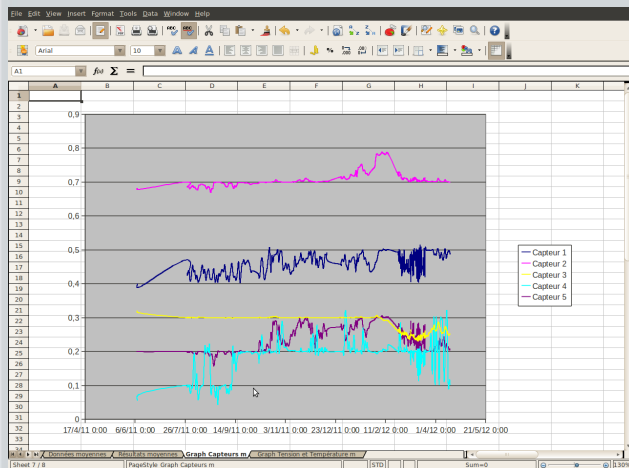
File Edit View Insert Format Tools Data Window Help

Arial 10

A1 $f(x)$ Σ =

| | A | B | C | D | E | F | G | H | I | J | K |
|---|---|---|---|---|---|---|---|---|---|---|---|
| 1 | | | | | | | | | | | |

0,9
0,8
0,7
0,6
0,5
0,4
0,3
0,2
0,1
0

17/4/11 0:00 6/6/11 0:00 26/7/11 0:00 14/9/11 0:00 3/11/11 0:00 23/12/11 0:00 11/2/12 0:00 1/4/12 0:00 21/5/12 0:00

Capteur 1
Capteur 2
Capteur 3
Capteur 4
Capteur 5

Donnees moyennes | Resultats moyennes | Graph Capteurs m | Graph Tension et Température m

Sheet 7 / 8 PageStyle_Graph Capteurs m STD Sum=0 130%